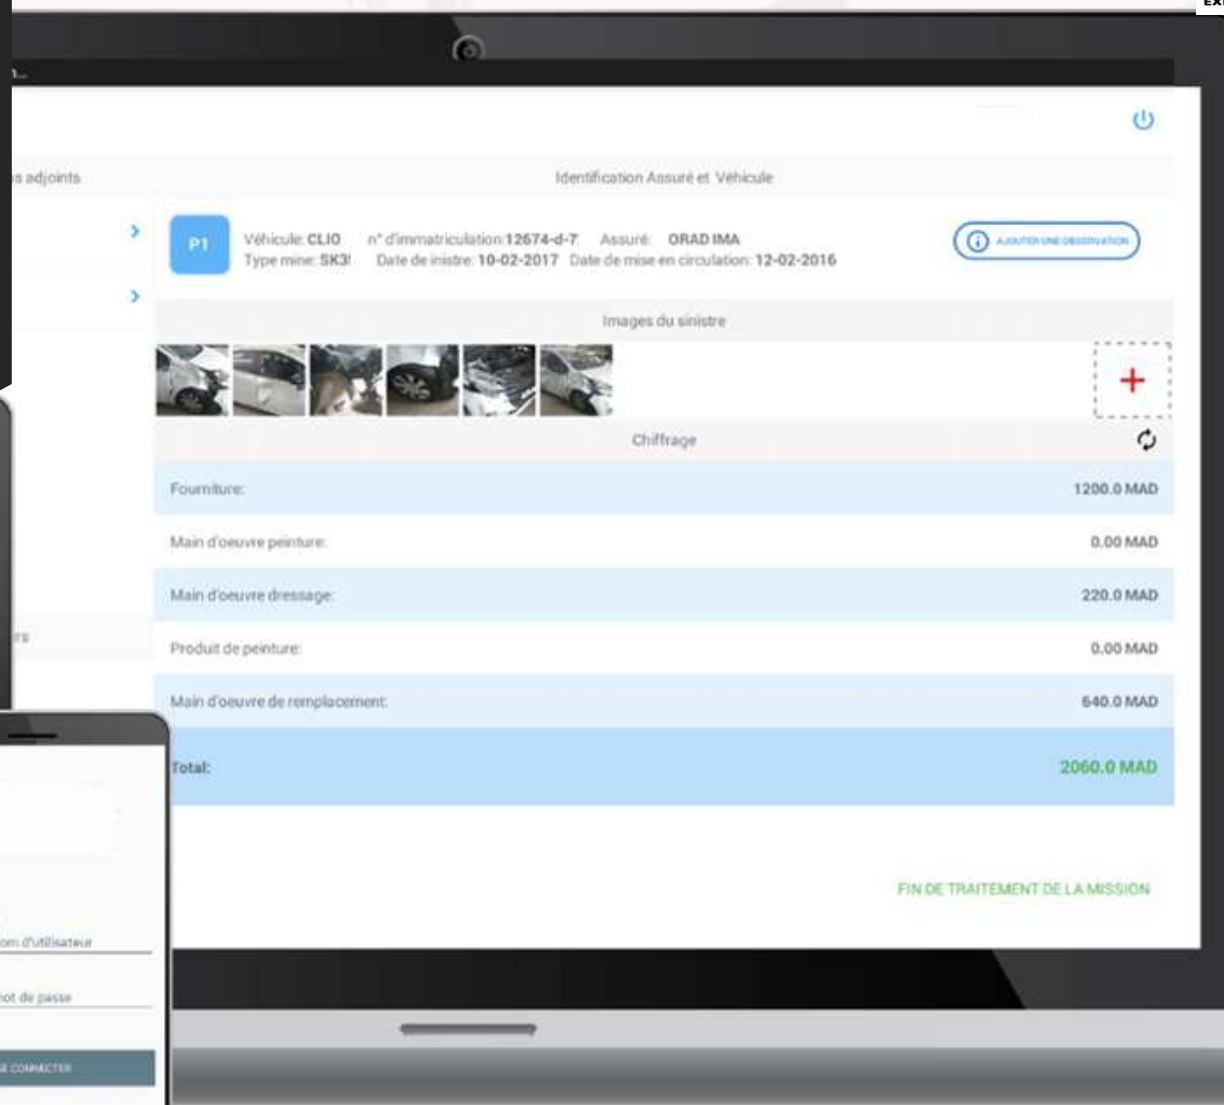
s adjoints

Identification Assuré et Véhicule

P1

Véhicule: CLIO n° d'immatriculation:12674-d-7 Assuré: ORAD IMA
Type mine: SK3! Date de inistre: 10-02-2017 Date de mise en circulation: 12-02-2016

AJOUTER UNE OBSERVATION

Images du sinistre

+

Chiffrage

| | |
|---|---|
| Fourniture: | 1200.0 MAD |
| Main d'oeuvre peinture: | 0.00 MAD |
| Main d'oeuvre dressage: | 220.0 MAD |
| Produit de peinture: | 0.00 MAD |
| Main d'oeuvre de remplacement: | 640.0 MAD |
| Total: | 2060.0 MAD |

FIN DE TRAITEMENT DE LA MISSION

rs

om d'utilisateur

ot de passe

E CONNECTER